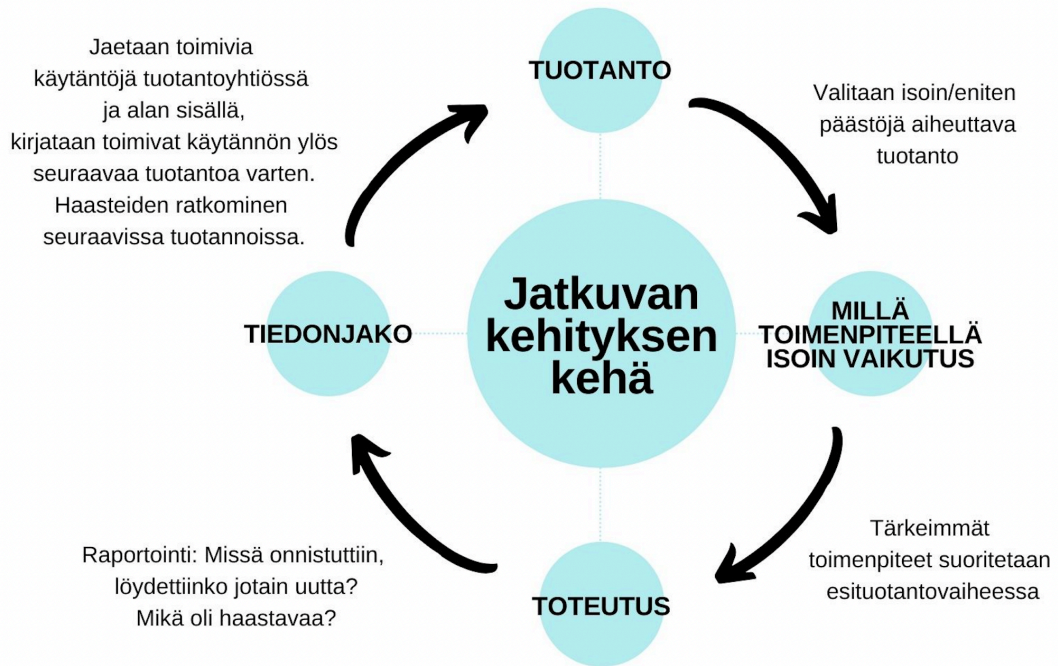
Jaetaan toimivia käytäntöjä tuotantoyhtiössä ja alan sisällä, kirjataan toimivat käytännön ylös seuraavaa tuotantoa varten. Haasteiden ratkominen seuraavissa tuotannoissa.

TUOTANTO

Valitaan isoin/eniten päästöjä aiheuttava tuotanto

TIEDONJAKO

Jatkuvan kehityksen kehä

MILLÄ TOIMENPITEELLÄ ISOIN VAIKUTUS

Raportointi: Missä onnistuttiin, löydettiinko jotain uutta? Mikä oli haastavaa?

TOTEUTUS

Tärkeimmät toimenpiteet suoritetaan esituotantovaiheessa